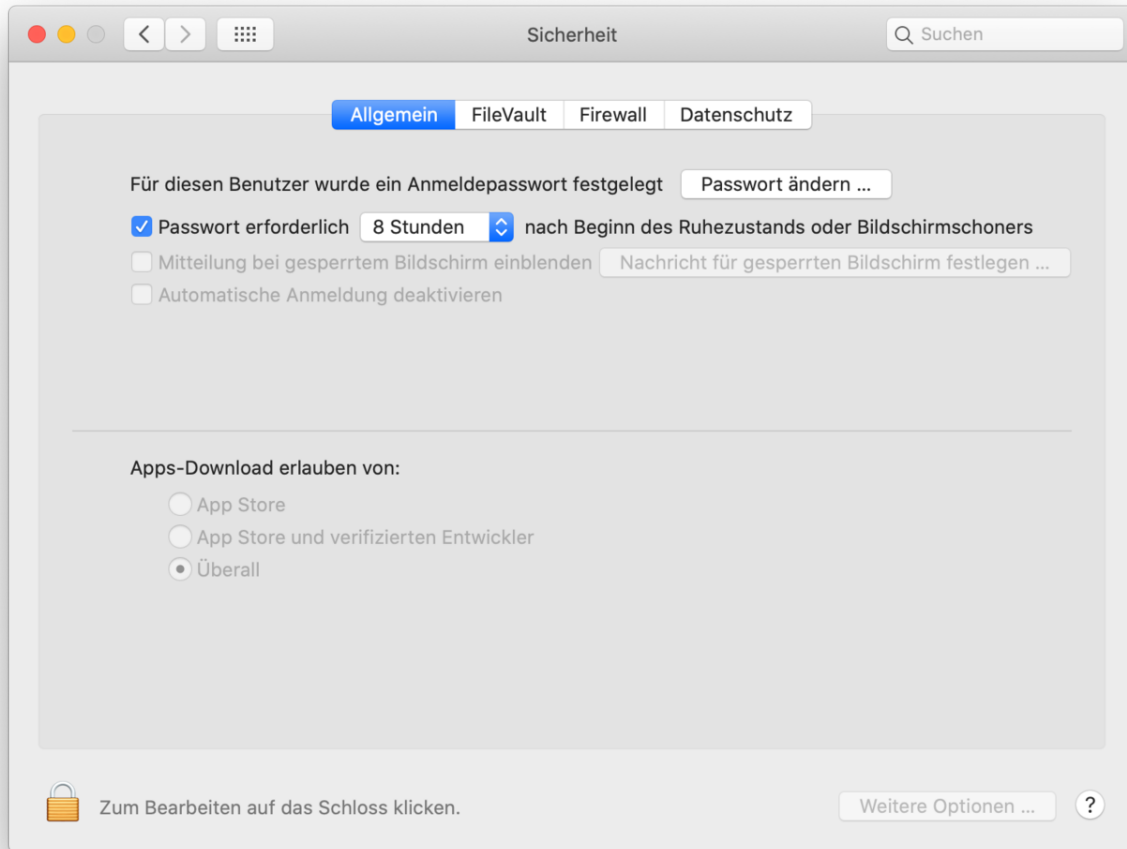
Sicherheit

Suchen

Allgemein FileVault Firewall Datenschutz

Für diesen Benutzer wurde ein Anmeldepasswort festgelegt Passwort ändern ...

Passwort erforderlich 8 Stunden nach Beginn des Ruhezustands oder Bildschirmschoners

Mitteilung bei gesperrtem Bildschirm einblenden Nachricht für gesperrten Bildschirm festlegen ...

Automatische Anmeldung deaktivieren

Apps-Download erlauben von:

App Store

App Store und verifizierten Entwickler

Überall

Zum Bearbeiten auf das Schloss klicken.

Weitere Optionen ...

?